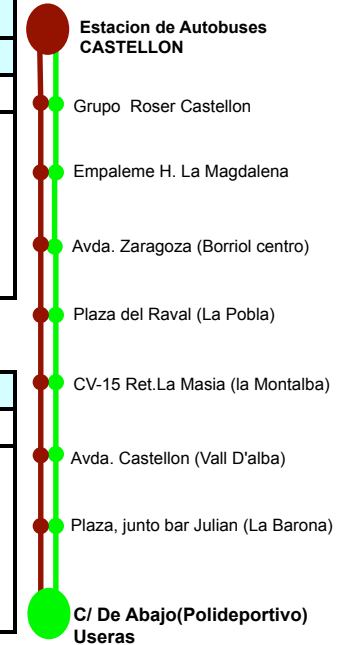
Estacion de Autobuses CASTELLON

Grupo Roser Castellon

Empaleme H. La Magdalena

Avda. Zaragoza (Borriol centro)

Plaza del Raval (La Pobla)

CV-15 Ret.La Masia (la Montalba)

Avda. Castellon (Vall D'alba)

Plaza, junto bar Julian (La Barona)

C/ De Abajo(Polideportivo) Useras